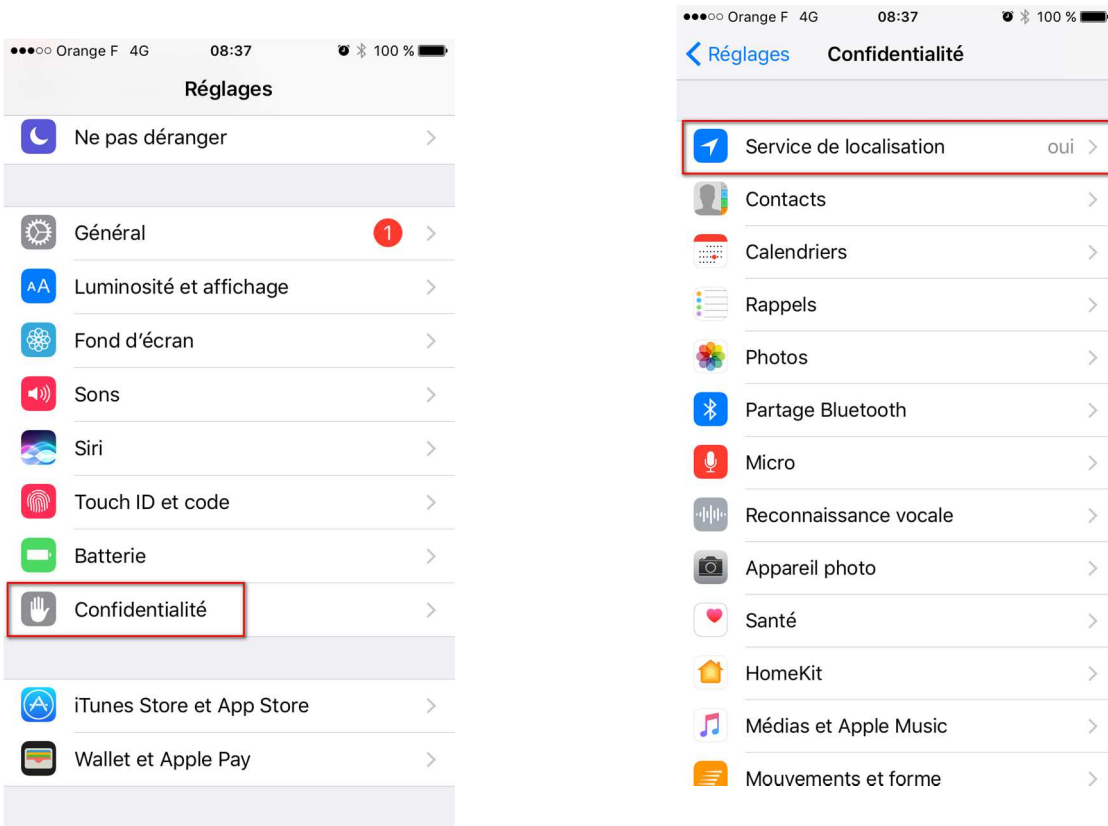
●●●○○ Orange F 4G 08:37 100 %

Réglages

Ne pas déranger

Général 1

Luminosité et affichage

Fond d'écran

Sons

Siri

Touch ID et code

Batterie

Confidentialité

iTunes Store et App Store

Wallet et Apple Pay

●●●○○ Orange F 4G 08:37 100 %

Réglages Confidentialité

Service de localisation oui

Contacts

Calendriers

Rappels

Photos

Partage Bluetooth

Micro

Reconnaissance vocale

Appareil photo

Santé

HomeKit

Médias et Apple Music

Mouvements et forme